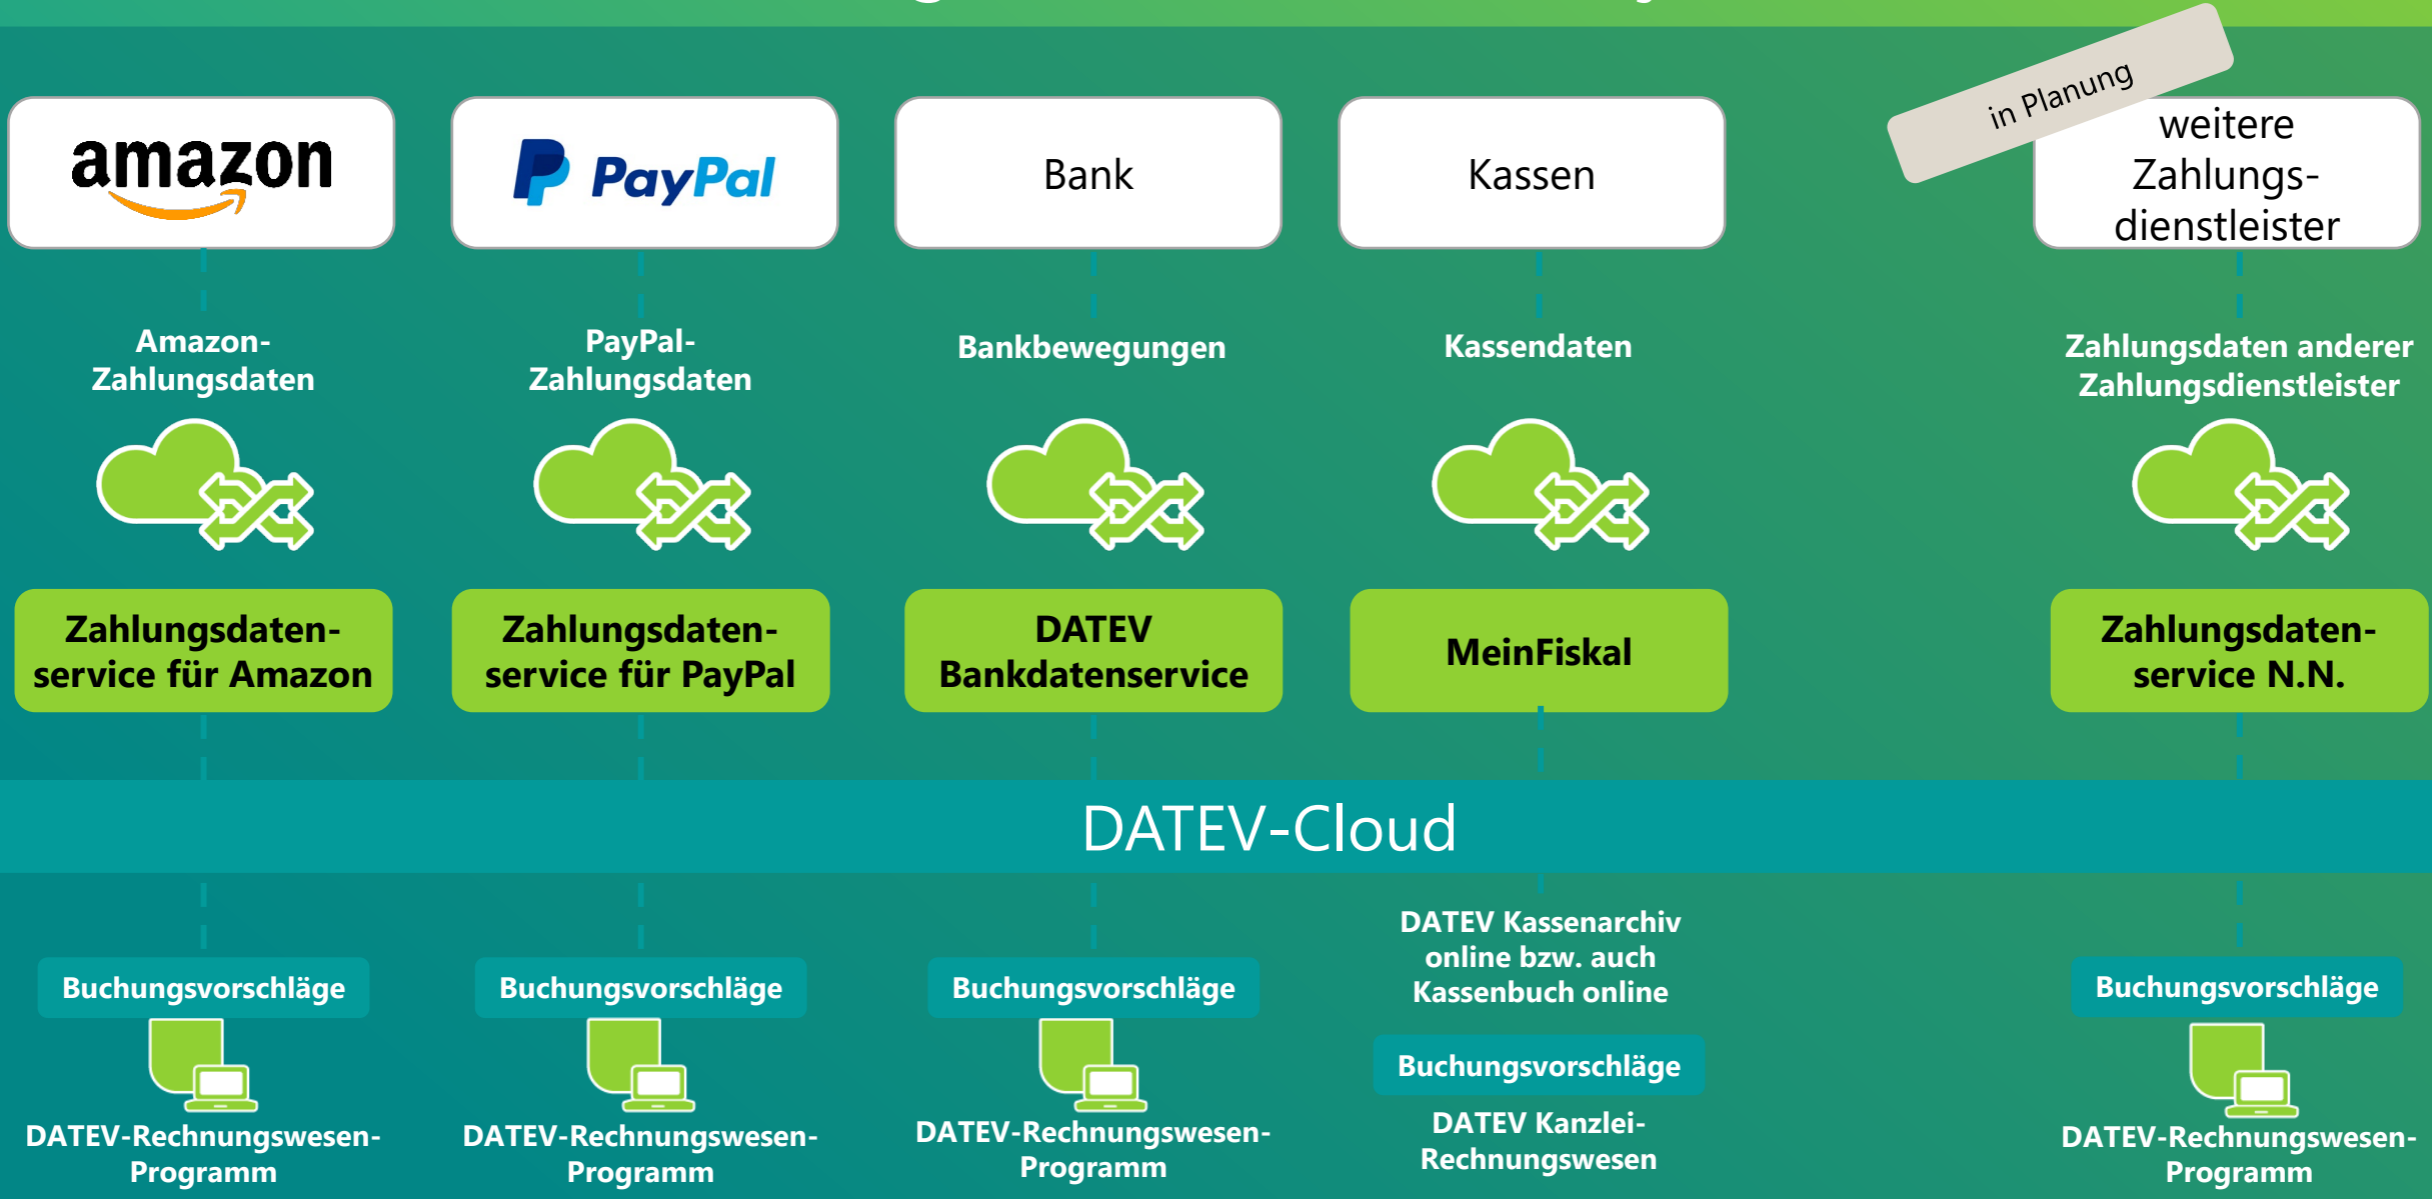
amazon

PayPal

Bank

Kassen

in Planung

weitere Zahlungsdienstleister

Amazon-Zahlungsdaten

PayPal-Zahlungsdaten

Bankbewegungen

Kassendaten

Zahlungsdaten anderer Zahlungsdienstleister

Zahlungsdatenservice für Amazon

Zahlungsdatenservice für PayPal

DATEV Bankdatenservice

MeinFiskal

Zahlungsdatenservice N.N.

DATEV-Cloud

Buchungsvorschläge

DATEV-Rechnungswesen-Programm

Buchungsvorschläge

DATEV-Rechnungswesen-Programm

Buchungsvorschläge

DATEV-Rechnungswesen-Programm

DATEV Kassenarchiv online bzw. auch Kassenbuch online

Buchungsvorschläge

DATEV Kanzlei-Rechnungswesen

Buchungsvorschläge

DATEV-Rechnungswesen-Programm